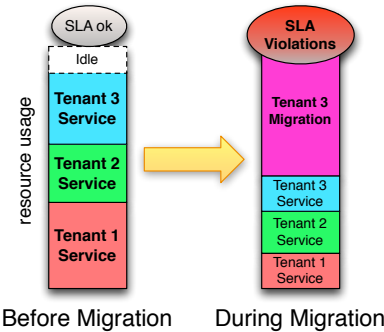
SLA ok

Idle

Tenant 3 Service

Tenant 2 Service

Tenant 1 Service

resource usage

Before Migration

SLA Violations

Tenant 3 Migration

Tenant 3 Service

Tenant 2 Service

Tenant 1 Service

During Migration